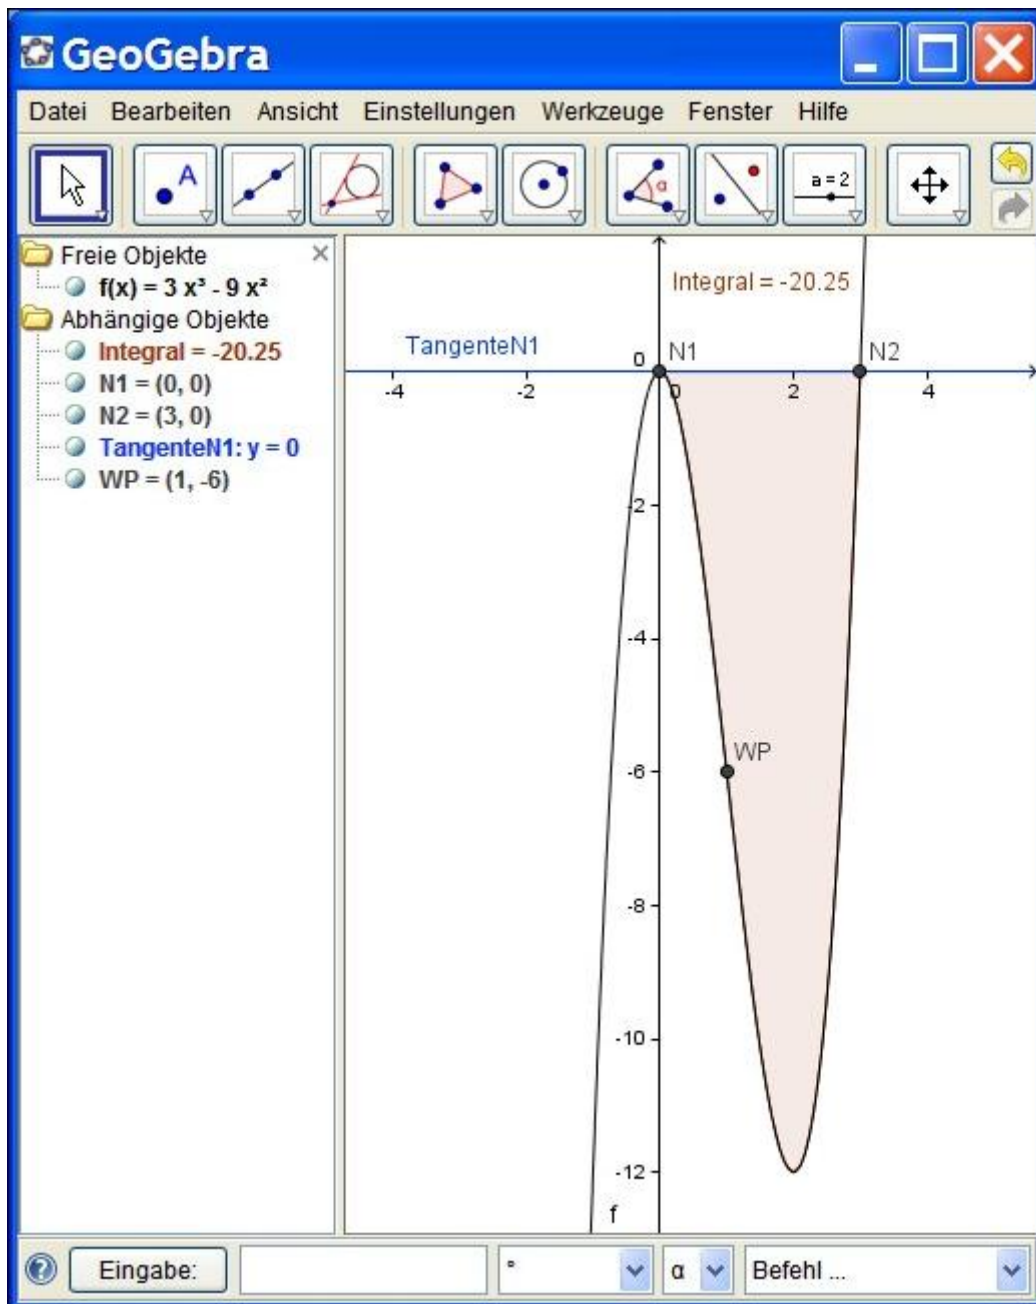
GeoGebra

Datei Bearbeiten Ansicht Einstellungen Werkzeuge Fenster Hilfe

A

a = 2

Freie Objekte
$f(x) = 3x^3 - 9x^2$
Abhängige Objekte
Integral = -20.25
N1 = (0, 0)
N2 = (3, 0)
TangenteN1: y = 0
WP = (1, -6)

Integral = -20.25
TangenteN1
N1
N2
0
-4
-2
0
2
4
-2
-4
WP
-6
-8
-10
-12
f

Eingabe:
°
α
Befehl ...